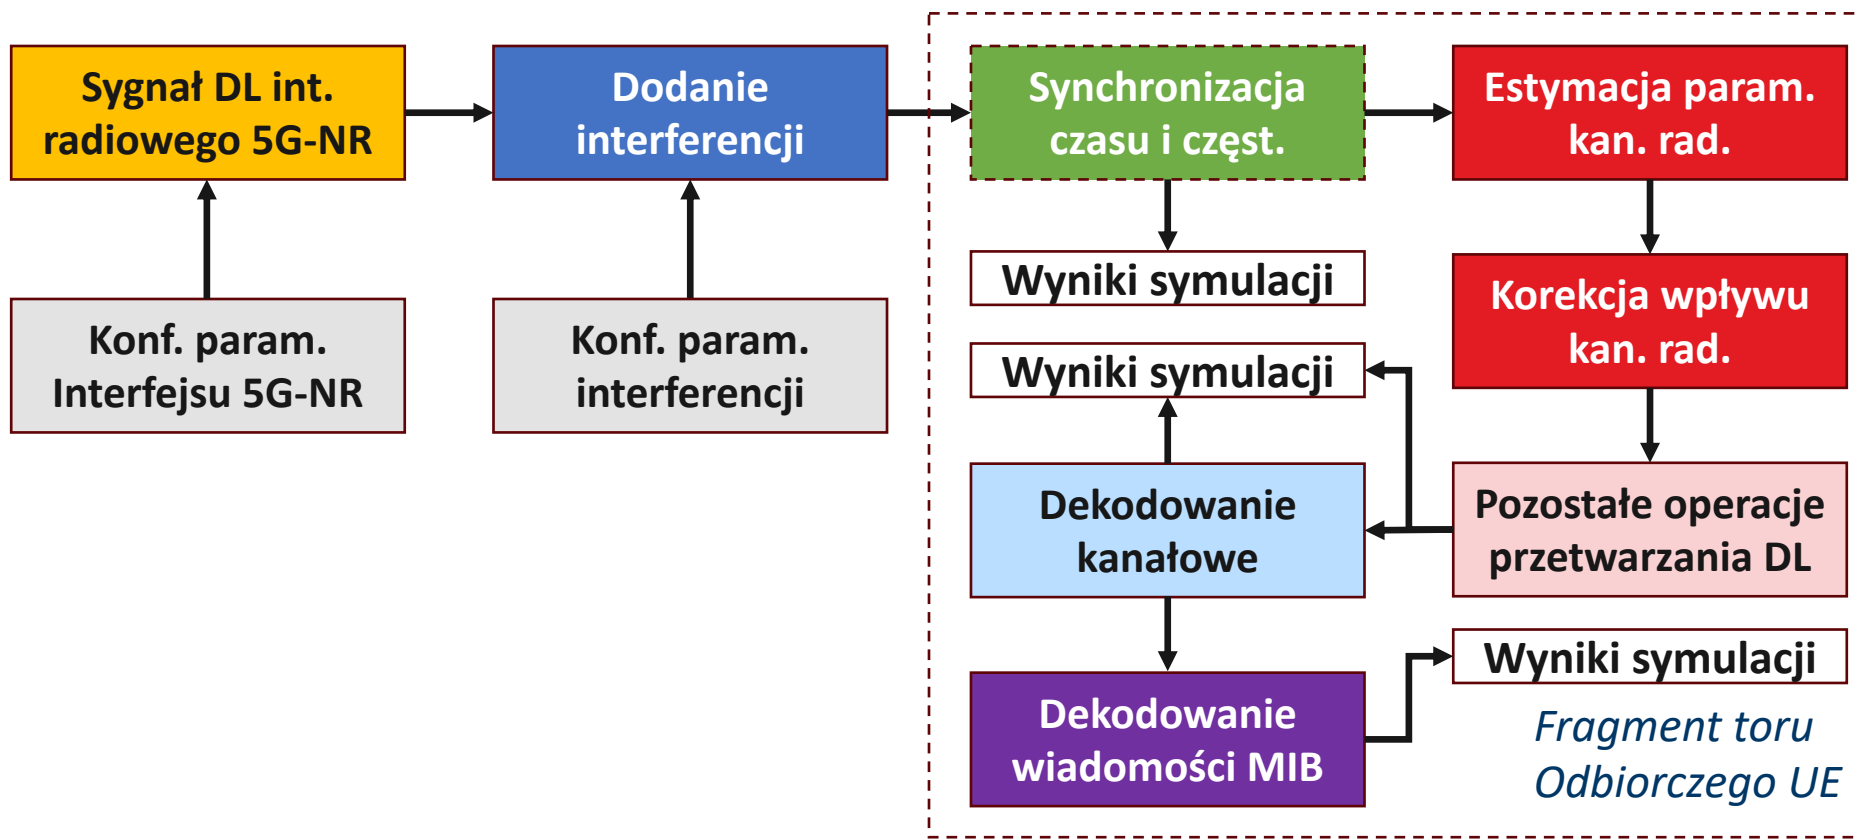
Sygnał DL int. radiowego 5G-NR

Dodanie interferencji

Synchronizacja czasu i częst.

Estymacja param. kan. rad.

Konf. param. Interfejsu 5G-NR

Konf. param. interferencji

Wyniki symulacji

Korekcja wpływu kan. rad.

Wyniki symulacji

Dekodowanie kanałowe

Pozostałe operacje przetwarzania DL

Dekodowanie wiadomości MIB

Wyniki symulacji

Fragment toru Odbiorczego UE